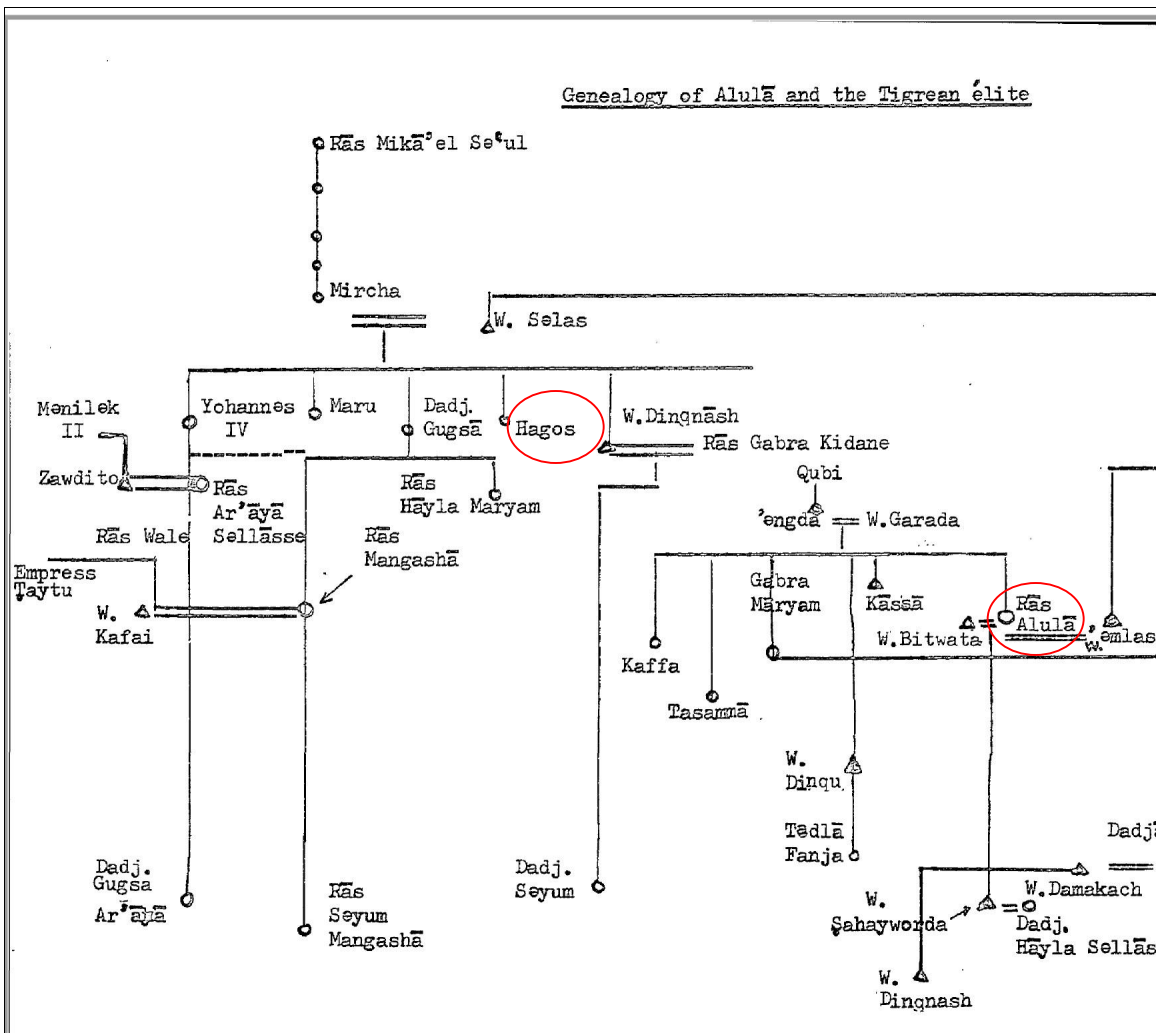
Genealogy of Alulā and the Tigrean élite

Rās Mikā'el Se'ul

Mircha

W. Selas

Mənilek II

Yohannes IV

Maru

Dadj. Gugsā

Hagos

W. Dingnāsh

Rās Gabra Kidane

Zawdito

Rās Ar'āyā Sellāsse

Rās Hayla Maryam

Qubi

'əngdā

W. Garada

Rās Wale

Rās Mangashā

Empress Taytu

W. Kafai

Gabra Māryam

Kāssā

Rās Alulā

W. Bitwata

W. 'əmlas

Kaffa

Tasammā

W. Dinqu

Tədlā Fanja

Dadj

Dadj. Gugsa Ar'āyā

Rās Seyum Mangashā

Dadj. Seyum

W. Damakach

W. Sahayworda

Dadj. Hayla Sellās

W. Dingnash